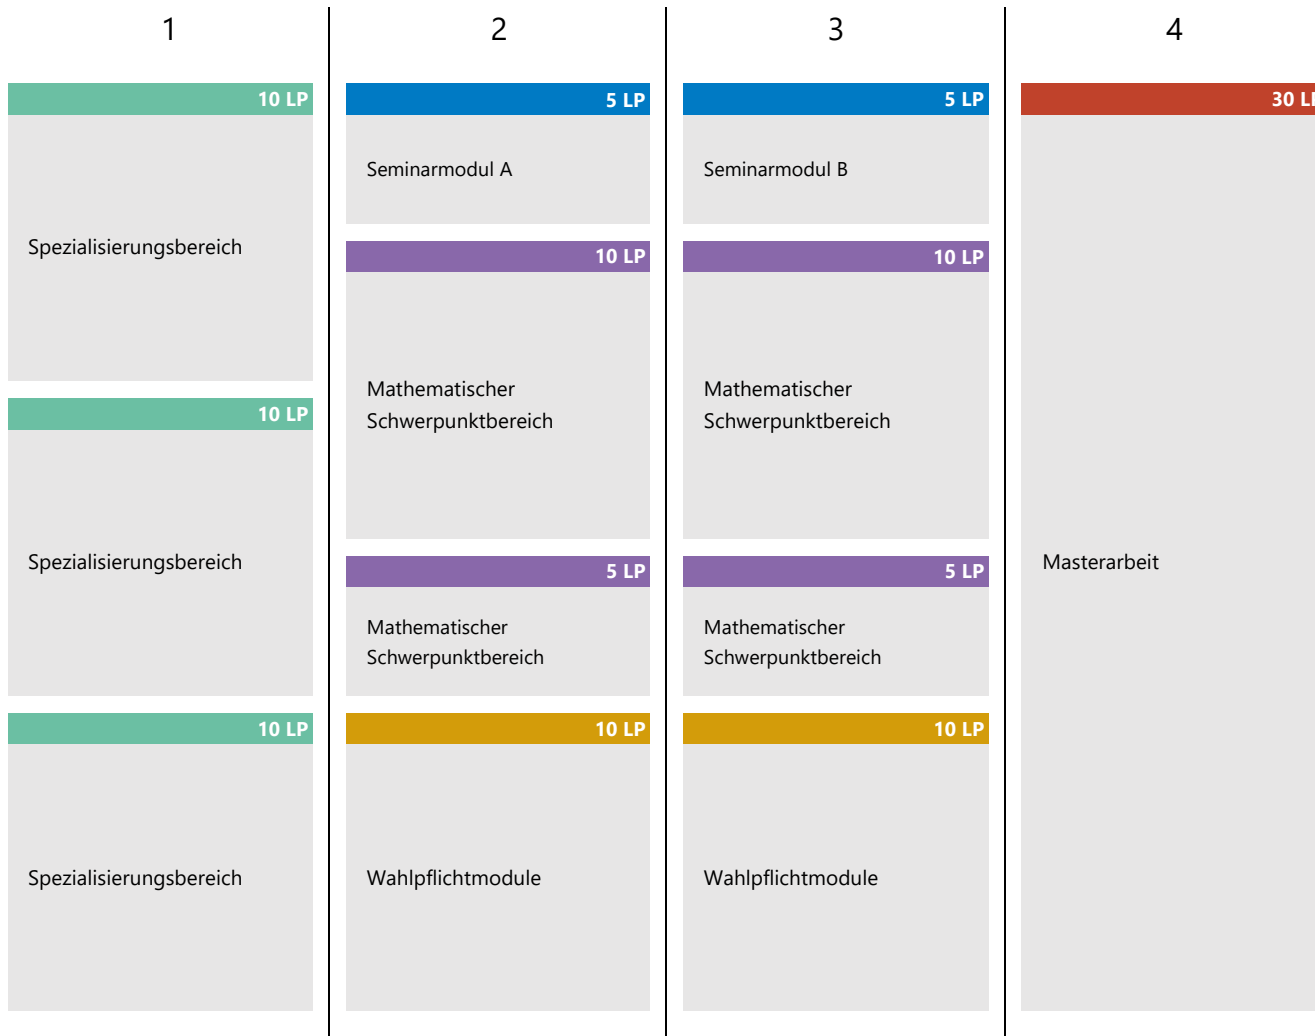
1

10 LP

Spezialisierungsbereich

10 LP

Spezialisierungsbereich

10 LP

Spezialisierungsbereich

2

5 LP

Seminarmodul A

10 LP

Mathematischer Schwerpunktbereich

5 LP

Mathematischer Schwerpunktbereich

10 LP

Wahlpflichtmodule

3

5 LP

Seminarmodul B

10 LP

Mathematischer Schwerpunktbereich

5 LP

Mathematischer Schwerpunktbereich

10 LP

Wahlpflichtmodule

4

30 L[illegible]

Masterarbeit